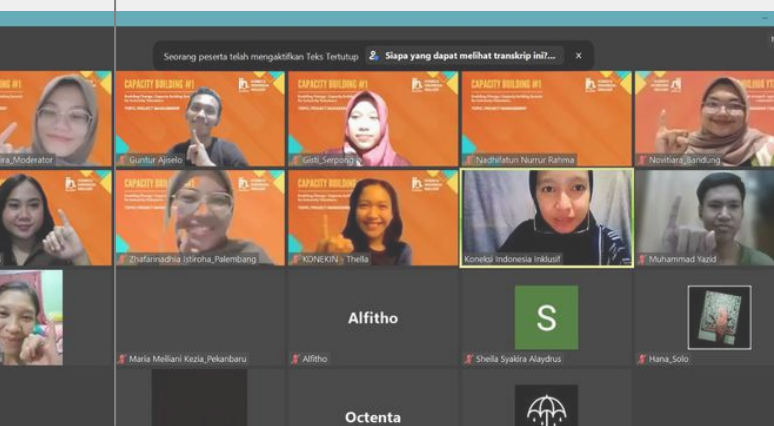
Seorang peserta telah mengaktifkan Teks Tertutup

Siapa yang dapat melihat transkrip ini?...

×

CAPACITY BUILDING #1

CAPACITY BUILDING #1

CAPACITY BUILDING #1

CAPACITY BUILDING #1

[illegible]ara_Moderator

Guntur Ajiselo

Gisti_Serpong

Nadhifatun Nurrur Rahma

Novitiara_Bandung

Zhafarinadhia Istiroha_Palembang

KONEKIN - Thella

Koneksi Indonesia Inklusif

Muhammad Yazid

Alfitho

S

Maria Meiliani Kezia_Pekanbaru

Alfitho

Sheila Syakira Alaydrus

Hana_Solo

Octenta